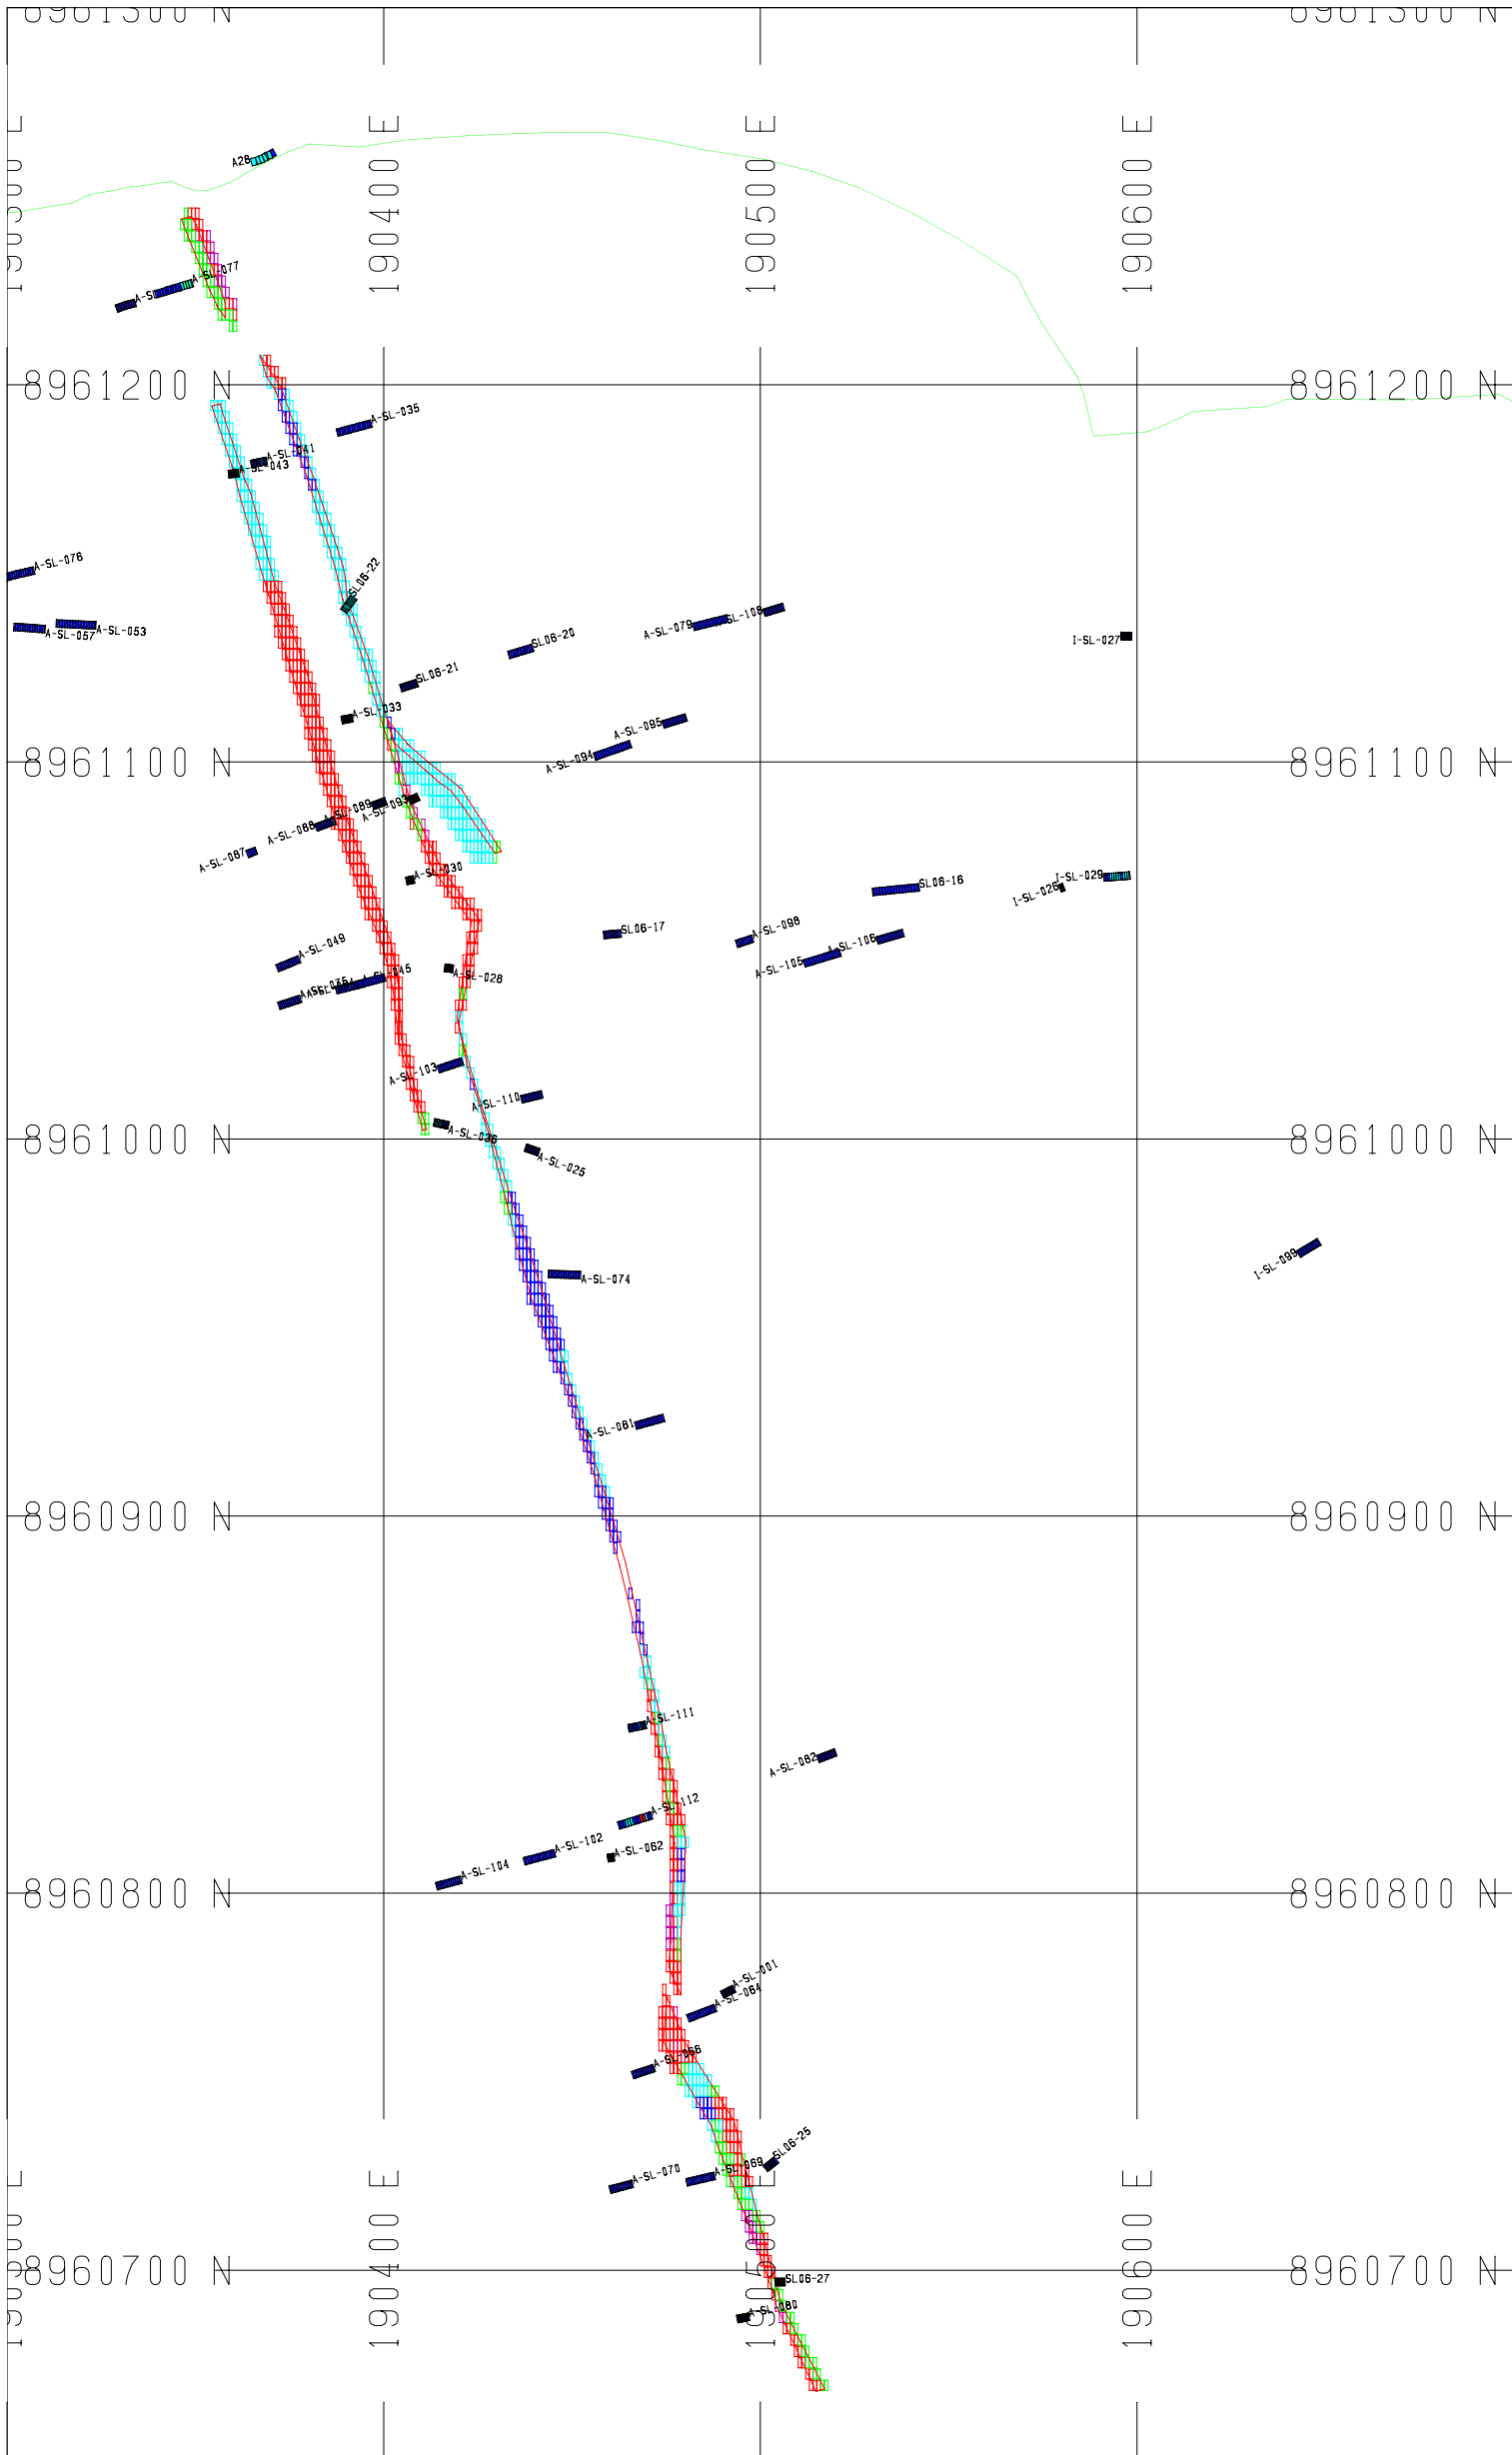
8961300 N
8961300 N
190300 E
190400 E
190500 E
190600 E
A28
A-SL-077
A-SL
8961200 N
8961200 N
A-SL-035
A-SL-041
A-SL-043
A-SL-076
SL06-22
A-SL-057
A-SL-053
SL06-20
A-SL-079
A-SL-108
I-SL-027
SL06-21
A-SL-033
A-SL-095
A-SL-094
8961100 N
8961100 N
A-SL-089
A-SL-093
A-SL-088
A-SL-087
A-SL-030
SL06-16
I-SL-029
I-SL-026
SL06-17
A-SL-098
A-SL-106
A-SL-105
A-SL-049
A-SL-028
A-SL-075
A-SL-045
A-SL-103
A-SL-110
8961000 N
8961000 N
A-SL-036
A-SL-025
I-SL-099
A-SL-074
A-SL-081
8960900 N
8960900 N
A-SL-111
A-SL-082
A-SL-112
A-SL-102
A-SL-062
A-SL-104
8960800 N
8960800 N
A-SL-001
A-SL-064
A-SL-056
SL06-25
A-SL-070
A-SL-069
190300 E
190400 E
190500 E
190600 E
8960700 N
8960700 N
SL06-27
A-SL-080